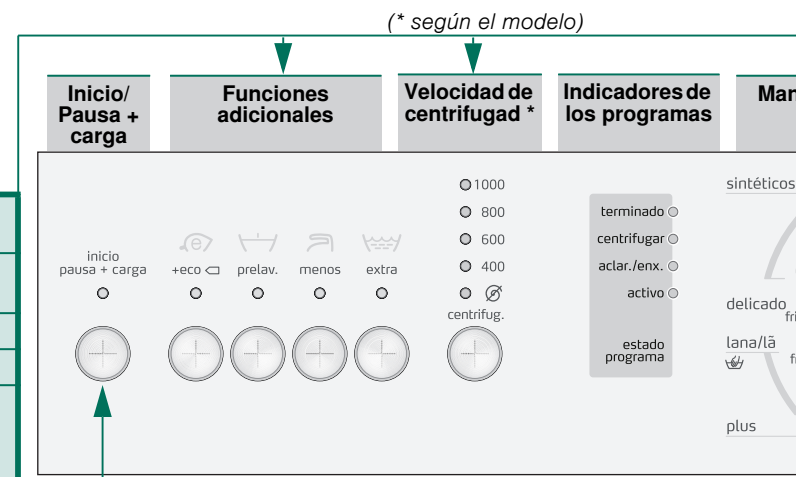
(* según el modelo)

Inicio/ Pausa + carga

Funciones adicionales

Velocidad de centrifugad *

Indicadores de los programas

Man

inicio
pausa + carga

+eco

prelav.

menos

extra

1000
800
600
400

centrifug.

terminado
centrifugar
aclar./enx.
activo

estado programa

sintéticos

delicado
fri

lana/lã
fr

plus